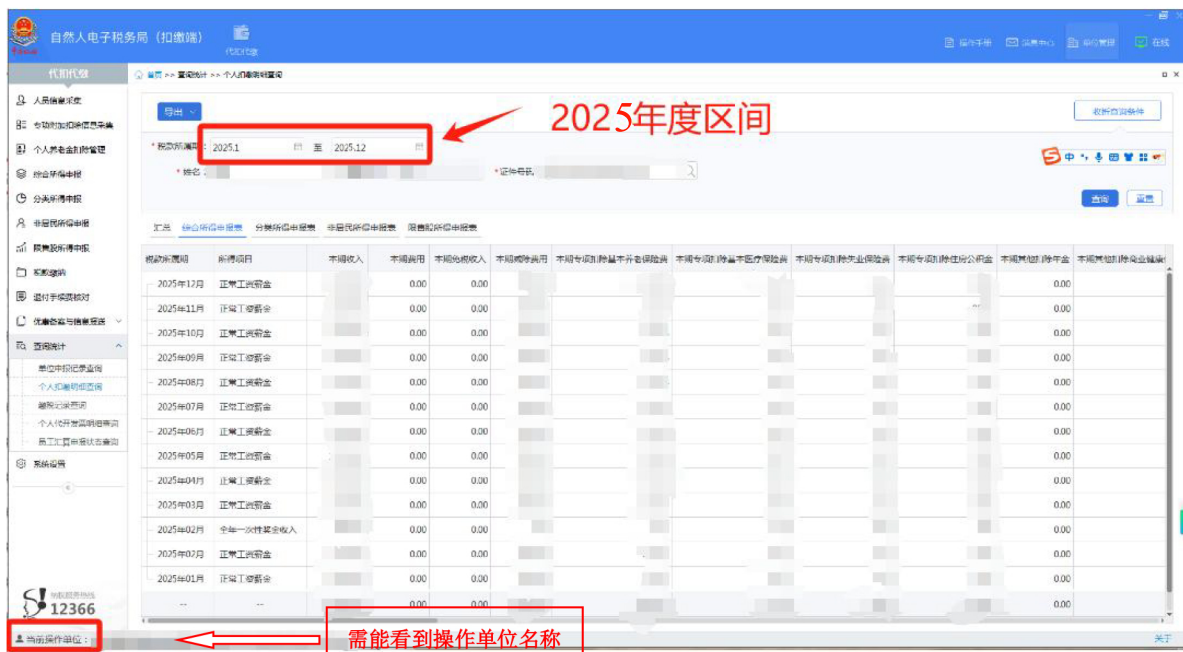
自然人电子税务局（扣缴端）

代扣代缴

操作手册　消息中心　单位管理　在线

代扣代缴

人员信息采集
专项附加扣除信息采集
个人养老金扣除管理
综合所得申报
分类所得申报
非居民所得申报
限售股所得申报
税款缴纳
退付手续费核对
优惠备案与信息报送
查询统计
单位申报记录查询
个人扣缴明细查询
单位信息查询
个人代开发票明细查询
员工汇算申报状态查询
系统设置

纳税服务热线
12366

当前操作单位：

首页 >> 查询统计 >> 个人扣缴明细查询

导出

2025年度区间

收折查询条件

* 税款所属期：2025.1　至　2025.12

* 姓名：　　* 证件号码：

查询　重置

汇总　综合所得申报表　分类所得申报表　非居民所得申报表　限售股所得申报表

| 税款所属期 | 所得项目 | 本期收入 | 本期费用 | 本期免税收入 | 本期减除费用 | 本期专项扣除基本养老保险费 | 本期专项扣除基本医疗保险费 | 本期专项扣除失业保险费 | 本期专项扣除住房公积金 | 本期其他扣除年金 | 本期其他扣除商业健康 |
|---|---|---|---|---|---|---|---|---|---|---|---|
| 2025年12月 | 正常工资薪金 | | 0.00 | 0.00 | | | | | | 0.00 | |
| 2025年11月 | 正常工资薪金 | | 0.00 | 0.00 | | | | | | 0.00 | |
| 2025年10月 | 正常工资薪金 | | 0.00 | 0.00 | | | | | | 0.00 | |
| 2025年09月 | 正常工资薪金 | | 0.00 | 0.00 | | | | | | 0.00 | |
| 2025年08月 | 正常工资薪金 | | 0.00 | 0.00 | | | | | | 0.00 | |
| 2025年07月 | 正常工资薪金 | | 0.00 | 0.00 | | | | | | 0.00 | |
| 2025年06月 | 正常工资薪金 | | 0.00 | 0.00 | | | | | | 0.00 | |
| 2025年05月 | 正常工资薪金 | | 0.00 | 0.00 | | | | | | 0.00 | |
| 2025年04月 | 正常工资薪金 | | 0.00 | 0.00 | | | | | | 0.00 | |
| 2025年03月 | 正常工资薪金 | | 0.00 | 0.00 | | | | | | 0.00 | |
| 2025年02月 | 全年一次性奖金收入 | | 0.00 | 0.00 | | | | | | 0.00 | |
| 2025年02月 | 正常工资薪金 | | 0.00 | 0.00 | | | | | | 0.00 | |
| 2025年01月 | 正常工资薪金 | | 0.00 | 0.00 | | | | | | 0.00 | |
| -- | -- | | 0.00 | 0.00 | | | | | | 0.00 | |

需能看到操作单位名称

关于